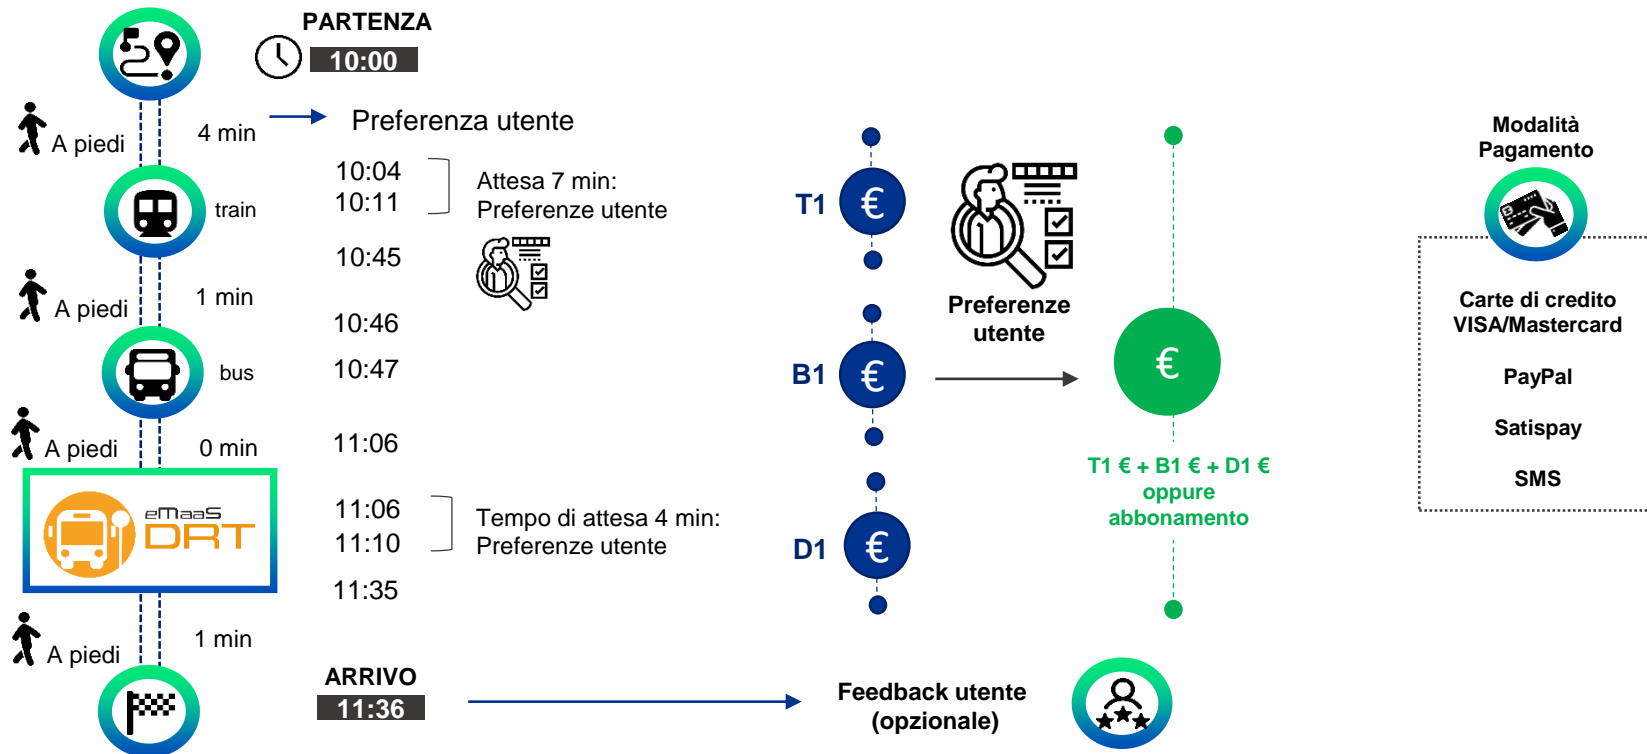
PARTENZA
10:00

A piedi
4 min
Preferenza utente

10:04
10:11
Attesa 7 min:
Preferenze utente

train

10:45

A piedi
1 min

10:46

bus
10:47

A piedi
0 min
11:06

eMaaS
DRT

11:06
11:10
Tempo di attesa 4 min:
Preferenze utente

11:35

A piedi
1 min

ARRIVO
11:36

T1 €
B1 €
D1 €

Preferenze utente

€
T1 € + B1 € + D1 €
oppure
abbonamento

Modalità Pagamento

Carte di credito VISA/Mastercard

PayPal

Satispay

SMS

Feedback utente (opzionale)